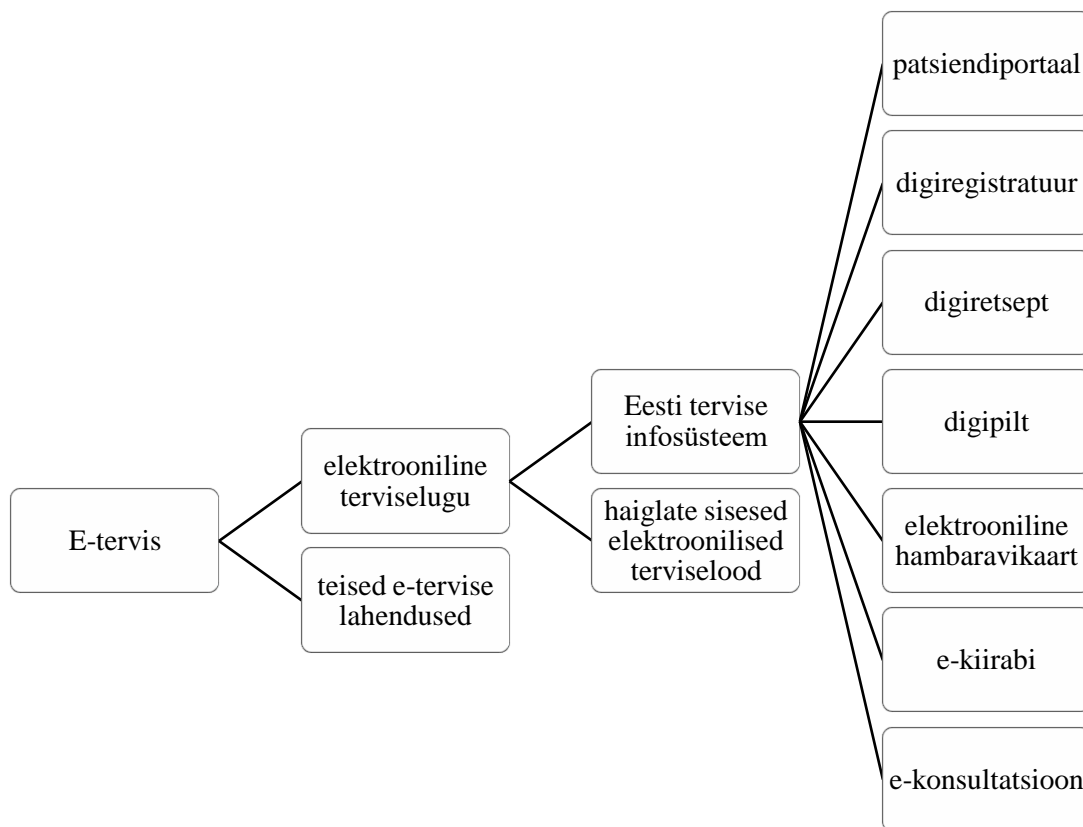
E-tervis

elektrooniline terviselugu

teised e-tervise lahendused

Eesti tervise infosüsteem

haiglate sisesed elektroonilised terviselood

patsiendiportaal

digiregistratuur

digiretsept

digipilt

elektrooniline hambaravikaart

e-kiirabi

e-konsultatsioon